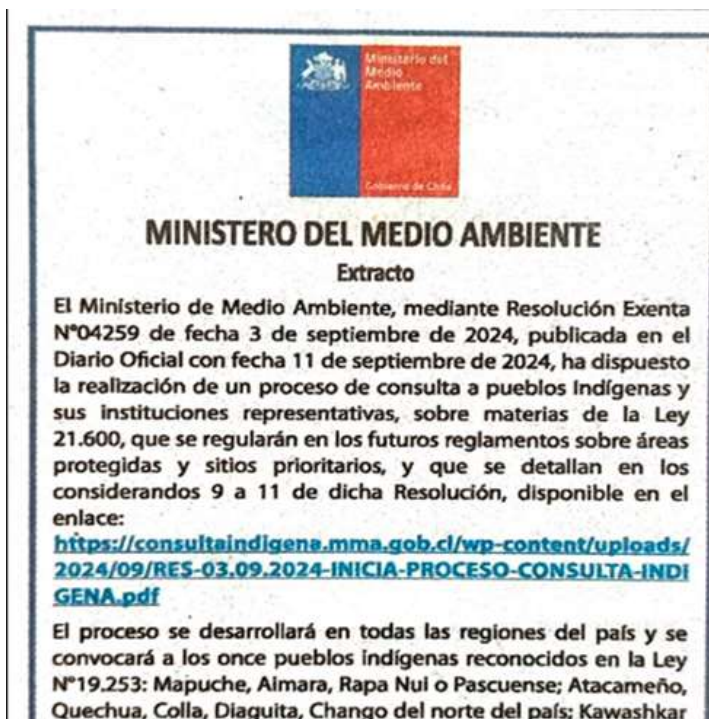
Ministerio del Medio Ambiente

Gobierno de Chile

MINISTERO DEL MEDIO AMBIENTE

Extracto

El Ministerio de Medio Ambiente, mediante Resolución Exenta N°04259 de fecha 3 de septiembre de 2024, publicada en el Diario Oficial con fecha 11 de septiembre de 2024, ha dispuesto la realización de un proceso de consulta a pueblos indígenas y sus instituciones representativas, sobre materias de la Ley 21.600, que se regularán en los futuros reglamentos sobre áreas protegidas y sitios prioritarios, y que se detallan en los considerandos 9 a 11 de dicha Resolución, disponible en el enlace:

https://consultaindigena.mma.gob.cl/wp-content/uploads/2024/09/RES-03.09.2024-INICIA-PROCESO-CONSULTA-INDIGENA.pdf

El proceso se desarrollará en todas las regiones del país y se convocará a los once pueblos indígenas reconocidos en la Ley N°19.253: Mapuche, Aimara, Rapa Nui o Pascuense; Atacameño, Quechua, Colla, Diaguita, Chango del norte del país; Kawashkar